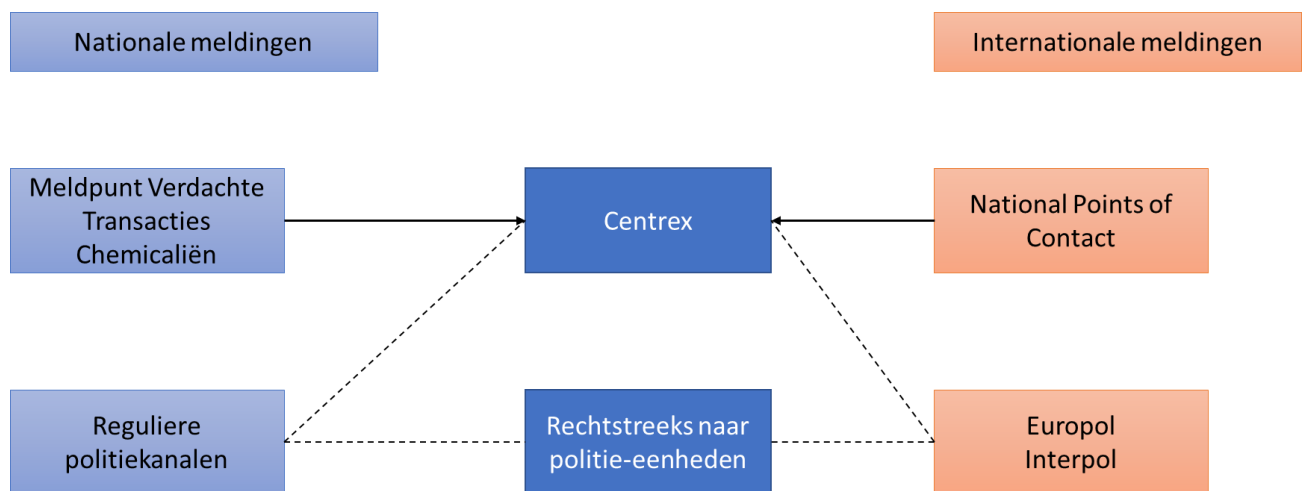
Nationale meldingen

Internationale meldingen

Meldpunt Verdachte Transacties Chemicaliën

Centrex

National Points of Contact

Reguliere politiekanalen

Rechtstreeks naar politie-eenheden

Europol
Interpol